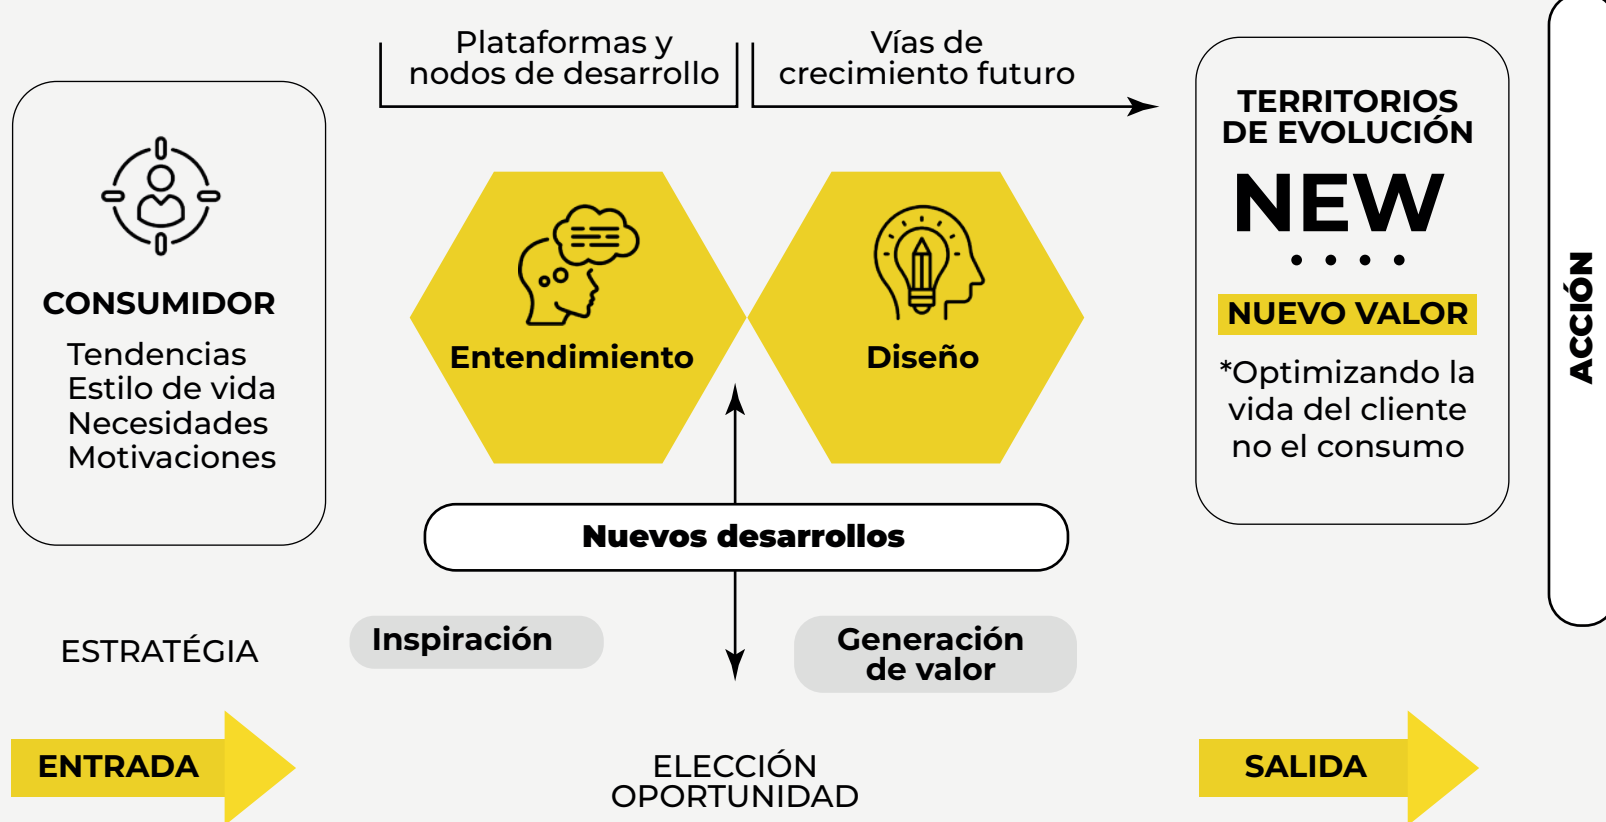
Plataformas y nodos de desarrollo

Vías de crecimiento futuro

CONSUMIDOR

Tendencias
Estilo de vida
Necesidades
Motivaciones

Entendimiento

Diseño

TERRITORIOS DE EVOLUCIÓN

NEW

NUEVO VALOR

*Optimizando la vida del cliente no el consumo

ACCIÓN

Nuevos desarrollos

ESTRATÉGIA

Inspiración

Generación de valor

ENTRADA

ELECCIÓN OPORTUNIDAD

SALIDA